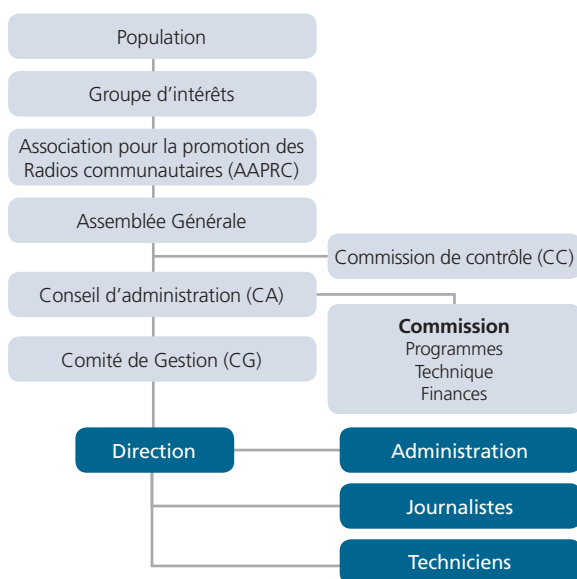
Population

Groupe d'intérêts

Association pour la promotion des Radios communautaires (AAPRC)

Assemblée Générale

Commission de contrôle (CC)

Conseil d'administration (CA)

**Commission**
Programmes
Technique
Finances

Comité de Gestion (CG)

Direction

Administration

Journalistes

Techniciens